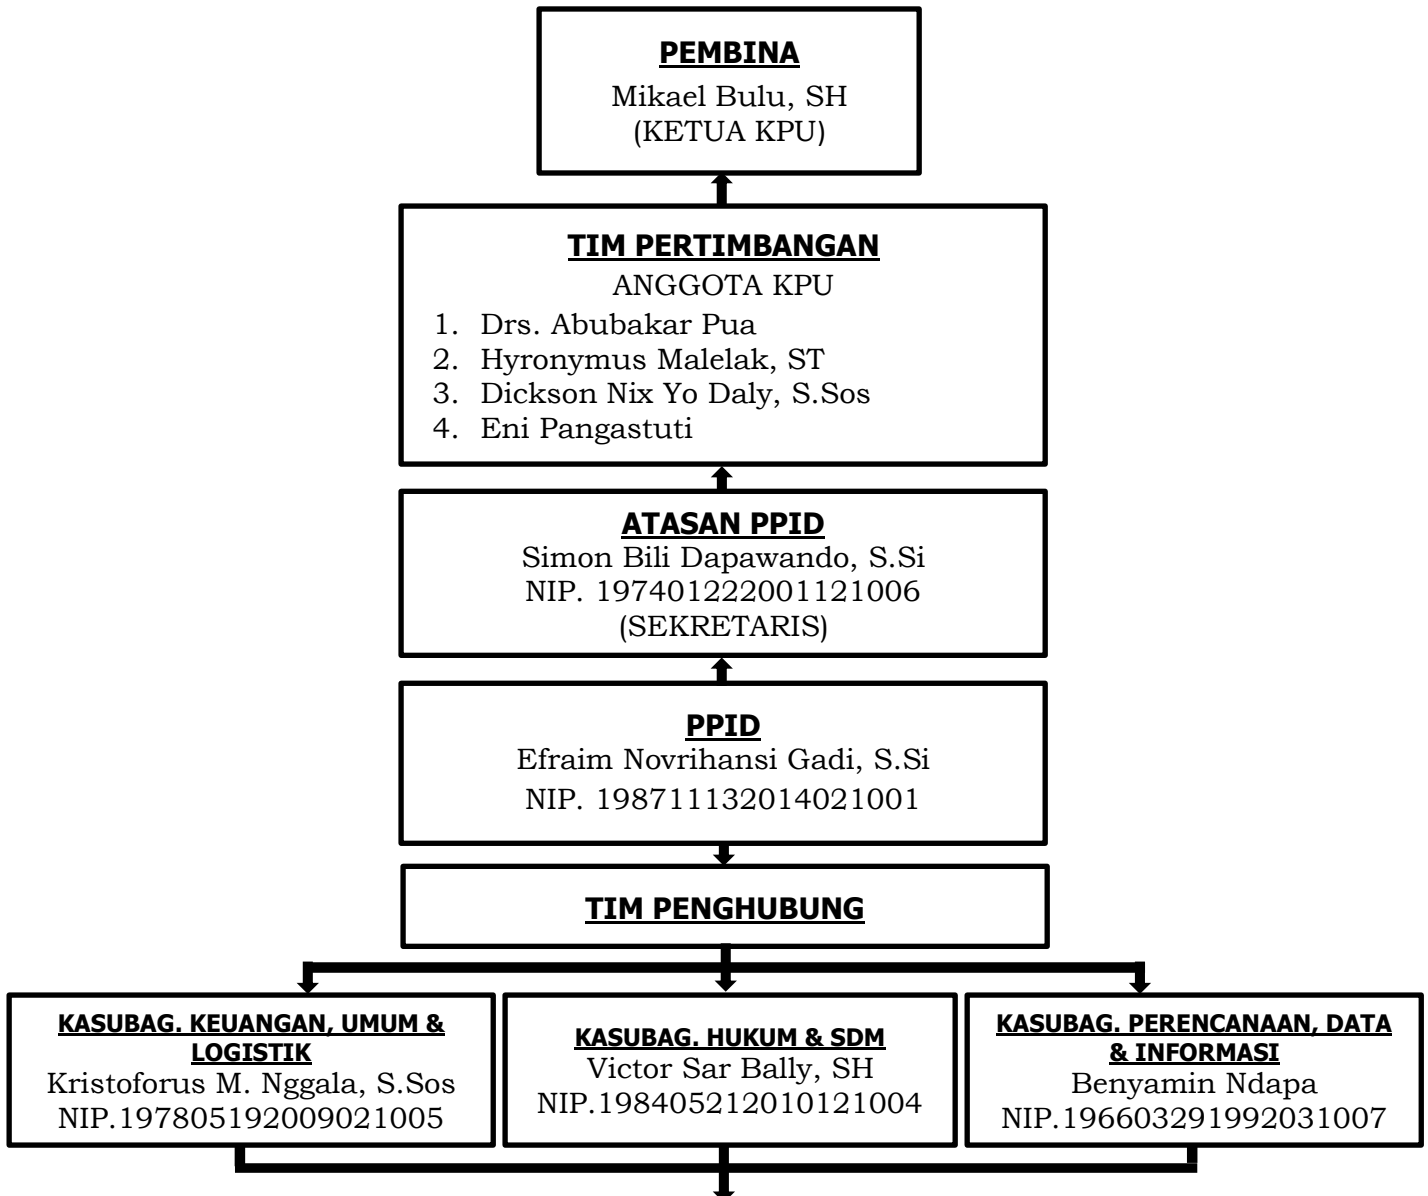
PEMBINA
Mikael Bulu, SH
(KETUA KPU)

TIM PERTIMBANGAN
ANGGOTA KPU
1. Drs. Abubakar Pua
2. Hyronymus Malelak, ST
3. Dickson Nix Yo Daly, S.Sos
4. Eni Pangastuti

ATASAN PPID
Simon Bili Dapawando, S.Si
NIP. 197401222001121006
(SEKRETARIS)

PPID
Efraim Novrihansi Gadi, S.Si
NIP. 198711132014021001

TIM PENGHUBUNG

KASUBAG. KEUANGAN, UMUM & LOGISTIK
Kristoforus M. Nggala, S.Sos
NIP.197805192009021005

KASUBAG. HUKUM & SDM
Victor Sar Bally, SH
NIP.198405212010121004

KASUBAG. PERENCANAAN, DATA & INFORMASI
Benyamin Ndapa
NIP.196603291992031007